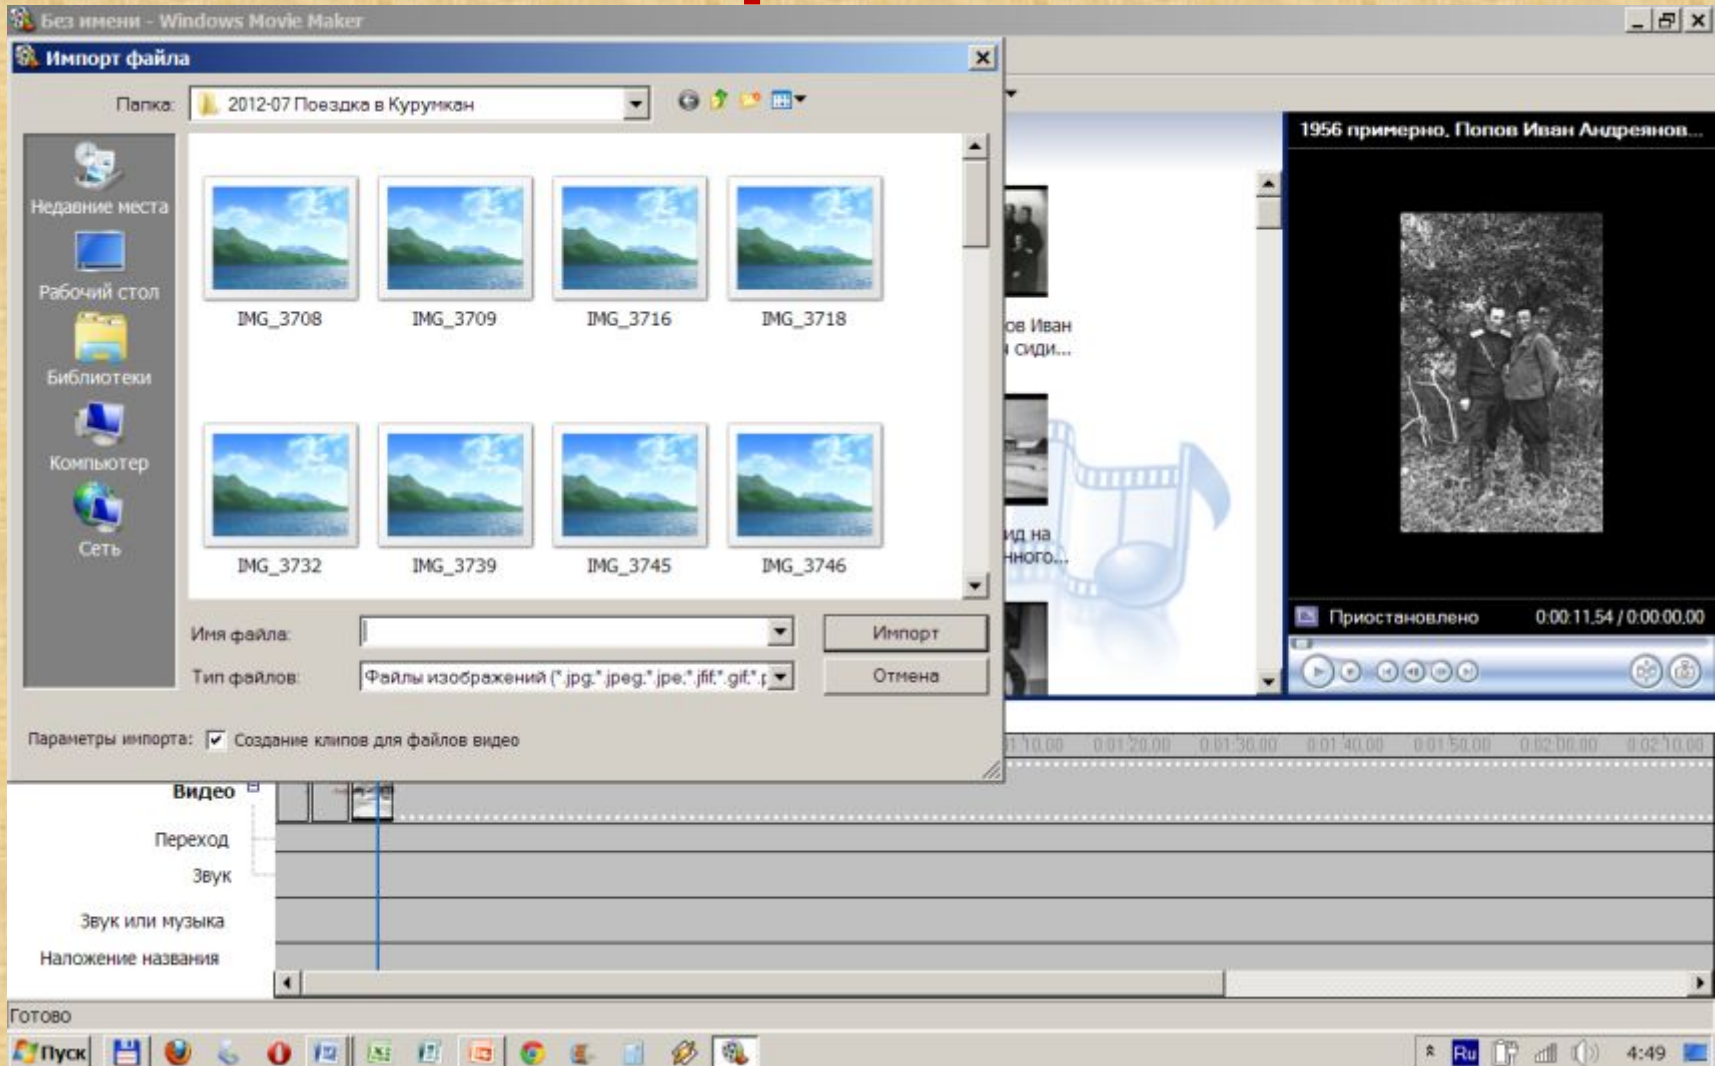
Без имени - Windows Movie Maker

Импорт файла

Папка: 2012-07 Поездка в Курумкан

Недавние места
Рабочий стол
Библиотеки
Компьютер
Сеть

IMG_3708
IMG_3709
IMG_3716
IMG_3718
IMG_3732
IMG_3739
IMG_3745
IMG_3746

Имя файла:
Тип файлов: Файлы изображений (*.jpg;*.jpeg;*.jpe;*.jfif;*.gif;*.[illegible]

Импорт
Отмена

Параметры импорта: Создание клипов для файлов видео

ов Иван
сиди...
ид на
нного...

1956 примерно. Попов Иван Андреянов...

Приостановлено 0:00:11.54 / 0:00:00.00

0:01:10.00 0:01:20.00 0:01:30.00 0:01:40.00 0:01:50.00 0:02:00.00 0:02:10.00

Видео
Переход
Звук
Звук или музыка
Наложение названия

Готово

Пуск
Ru
4:49